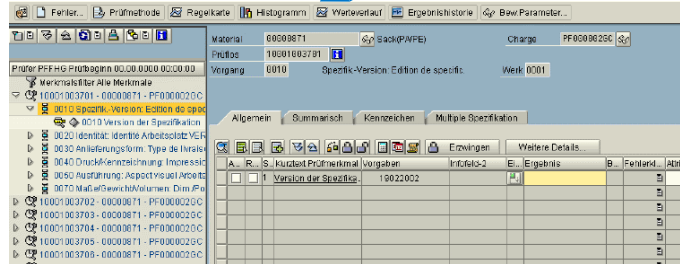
Fehler... Prüfmethode Regelkarte Histogramm Werteverlauf Ergebnishistorie Bew.Parameter...

Prüfer PFF HG Prüfbeginn 00.00.0000 00:00:00
Merkmalsfilter Alle Merkmale
10001003701 - 00000871 - PF0000020C
0010 Spezifik.-Version: Edition de spec
0010 Version der Spezifikation
0020 Identität: Identité Arbeitsplatz VER
0030 Anlieferungsform: Type de livrais
0040 Druck/Kennzeichnung: Impressic
0050 Ausführung: Aspect visuel Arbeitz
0070 Maße/Gewicht/Volumen: Dim./Po
10001003702 - 00000871 - PF0000020C
10001003703 - 00000871 - PF0000020C
10001003704 - 00000871 - PF0000020C
10001003705 - 00000871 - PF0000020C
10001003706 - 00000871 - PF0000020C

Material 00000871 Back(P/VFE) Charge PF0000020C
Prüflos 10001003701
Vorgang 0010 Spezifik-Version: Edition de specific Werk 0001

Allgemein Summarisch Kennzeichen Multiple Spezifikation

Erzwingen Weitere Details...

| A... | R... | S... | Kurztext Prüfmerkmal | Vorgaben | Infofeld-2 | E... | Ergebnis | B... | Fehlerkl... | Attr |
|---|---|---|---|---|---|---|---|---|---|---|
| | | 1 | Version der Spezifika... | | 19022002 | | | | | |